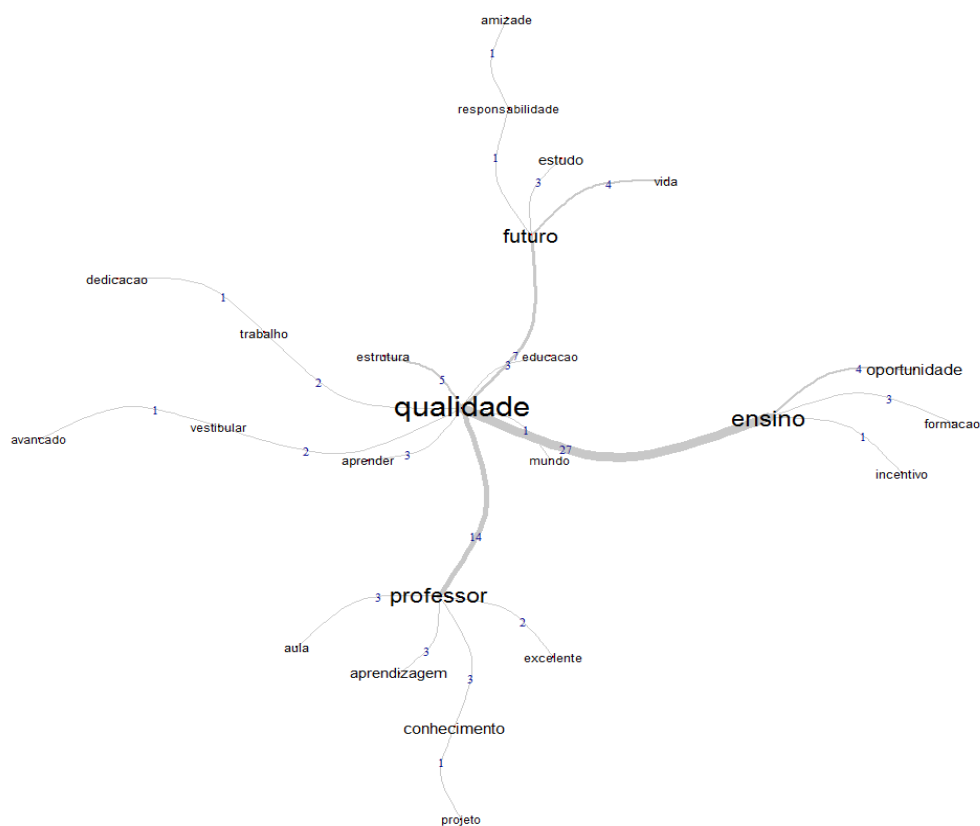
amizade
1
responsabilidade
1
estudo
3
4
vida
futuro
dedicacao
1
trabalho
estrutura
7 educacao
3
2
5
4 oportunidade
qualidade
ensino
3
formacao
1
avancado
vestibular
1
27
1
2
3
mundo
aprender
incentivo
14
3
professor
2
aula
3
excelente
aprendizagem
3
conhecimento
1
projeto